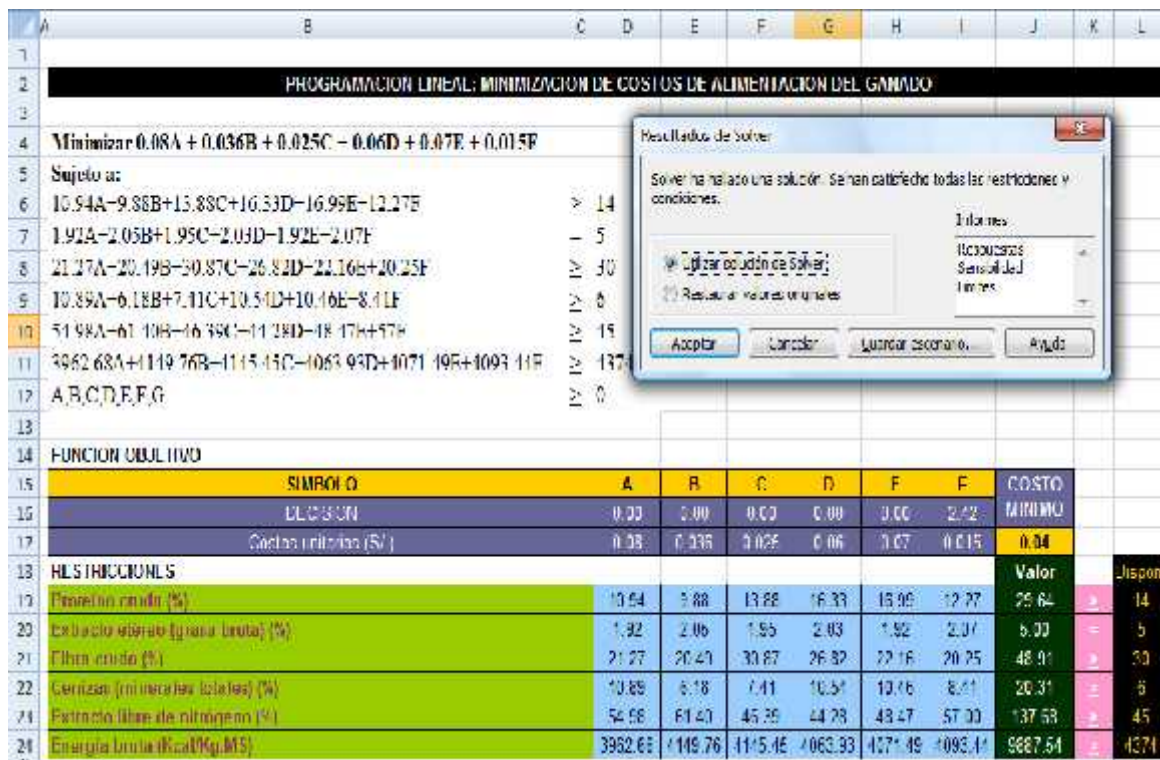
| | A | B | C | D | E | F | G | H | I | J | K | L |
|---|---|---|---|---|---|---|---|---|---|---|---|---|
| 1 | | | | | | | | | | | | |
| 2 | | PROGRAMACION LINEAL: MINIMIZACION DE COSTOS DE ALIMENTACION DEL GANADO | | | | | | | | | | |
| 3 | | | | | | | | | | | | |
| 4 | | Minimizar 0.08A + 0.036B + 0.025C − 0.06D + 0.07E + 0.015F | | | | | | | | | | |
| 5 | | Sujeto a: | | | | | | | | | | |
| 6 | | 10.94A−9.88B+13.88C+16.33D−16.99E−12.27F | | ≥ 14 | | | | | | | | |
| 7 | | 1.92A−2.06B+1.95C−2.03D−1.92E−2.07F | | = 5 | | | | | | | | |
| 8 | | 21.27A−20.49B−30.87C−26.82D−22.16B+20.25F | | ≥ 30 | | | | | | | | |
| 9 | | 10.89A−6.18B+7.41C+10.54D+10.46E−8.41F | | ≥ 6 | | | | | | | | |
| 10 | | 54.98A−61.40B−46.39C−44.28D−48.47E+57F | | ≥ 15 | | | | | | | | |
| 11 | | 3962.68A+4149.76B−4115.45C−4063.93D+4071.49E+4093.41F | | ≥ 437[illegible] | | | | | | | | |
| 12 | | A,B,C,D,E,F,G | | ≥ 0 | | | | | | | | |
| 13 | | | | | | | | | | | | |
| 14 | | FUNCION OBJETIVO | | | | | | | | | | |
| 15 | | SIMBOLO | | A | B | C | D | E | F | COSTO MINIMO | | |
| 16 | | DECISION | | 0.00 | 0.00 | 0.00 | 0.00 | 0.00 | 2.42 | | | |
| 17 | | Costos unitarios (S/.) | | 0.08 | 0.036 | 0.025 | 0.06 | 0.07 | 0.015 | 0.04 | | |
| 18 | | RESTRICCIONES | | | | | | | | Valor | | Dispon |
| 19 | | Proteína cruda (%) | | 10.94 | 9.88 | 13.88 | 16.33 | 16.99 | 12.27 | 29.64 | ≥ | 14 |
| 20 | | Extracto etéreo (grasa bruta) (%) | | 1.92 | 2.06 | 1.95 | 2.03 | 1.92 | 2.07 | 5.00 | = | 5 |
| 21 | | Fibra cruda (%) | | 21.27 | 20.49 | 30.87 | 26.82 | 22.16 | 20.25 | 48.91 | ≥ | 30 |
| 22 | | Cenizas (minerales totales) (%) | | 10.89 | 6.18 | 7.41 | 10.54 | 10.46 | 8.41 | 20.31 | ≥ | 6 |
| 23 | | Extracto libre de nitrógeno (%) | | 54.98 | 61.40 | 46.39 | 44.28 | 48.47 | 57.00 | 137.68 | ≥ | 45 |
| 24 | | Energía bruta(Kcal/Kg.MS) | | 3962.68 | 4149.76 | 4115.45 | 4063.93 | 4071.49 | 4093.41 | 9887.54 | ≥ | 4374 |

Resultados de Solver

Solver ha hallado una solución. Se han satisfecho todas las restricciones y condiciones.

Informes
Respuestas
Sensibilidad
Límites

Utilizar solución de Solver
Restaurar valores originales

Aceptar | Cancelar | Guardar escenario... | Ayuda